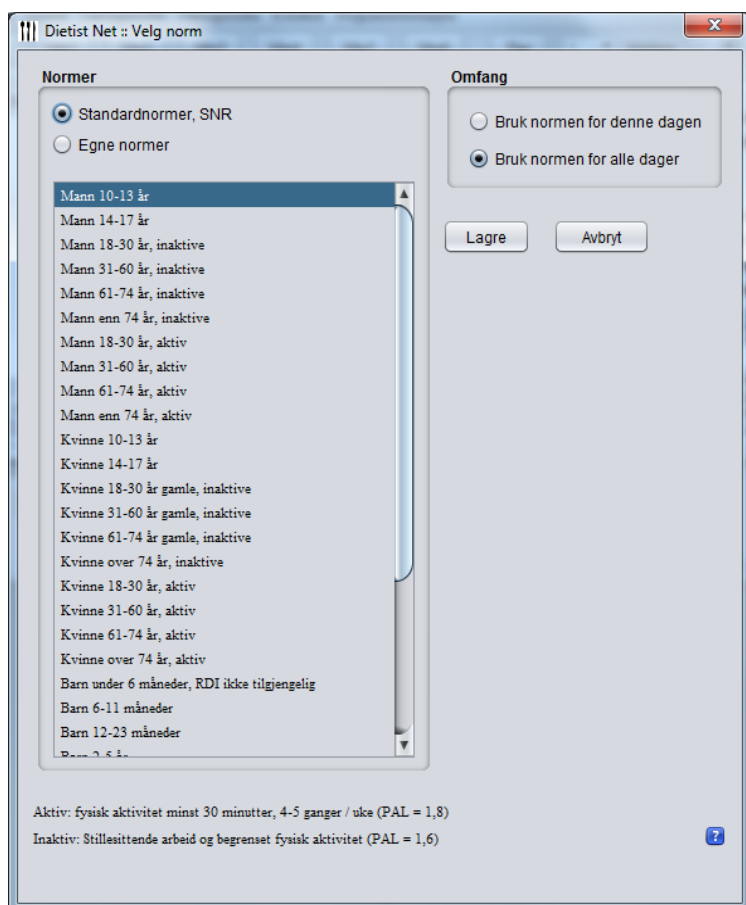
Dietist Net :: Velg norm

Normer

Standardnormer, SNR

Egne normer

Mann 10-13 år
Mann 14-17 år
Mann 18-30 år, inaktive
Mann 31-60 år, inaktive
Mann 61-74 år, inaktive
Mann enn 74 år, inaktive
Mann 18-30 år, aktiv
Mann 31-60 år, aktiv
Mann 61-74 år, aktiv
Mann enn 74 år, aktiv
Kvinne 10-13 år
Kvinne 14-17 år
Kvinne 18-30 år gamle, inaktive
Kvinne 31-60 år gamle, inaktive
Kvinne 61-74 år gamle, inaktive
Kvinne over 74 år, inaktive
Kvinne 18-30 år, aktiv
Kvinne 31-60 år, aktiv
Kvinne 61-74 år, aktiv
Kvinne over 74 år, aktiv
Barn under 6 måneder, RDI ikke tilgjengelig
Barn 6-11 måneder
Barn 12-23 måneder
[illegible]

Omfang

Bruk normen for denne dagen

Bruk normen for alle dager

Lagre

Avbryt

Aktiv: fysisk aktivitet minst 30 minutter, 4-5 ganger / uke (PAL = 1,8)

Inaktiv: Stillesittende arbeid og begrenset fysisk aktivitet (PAL = 1,6)

?